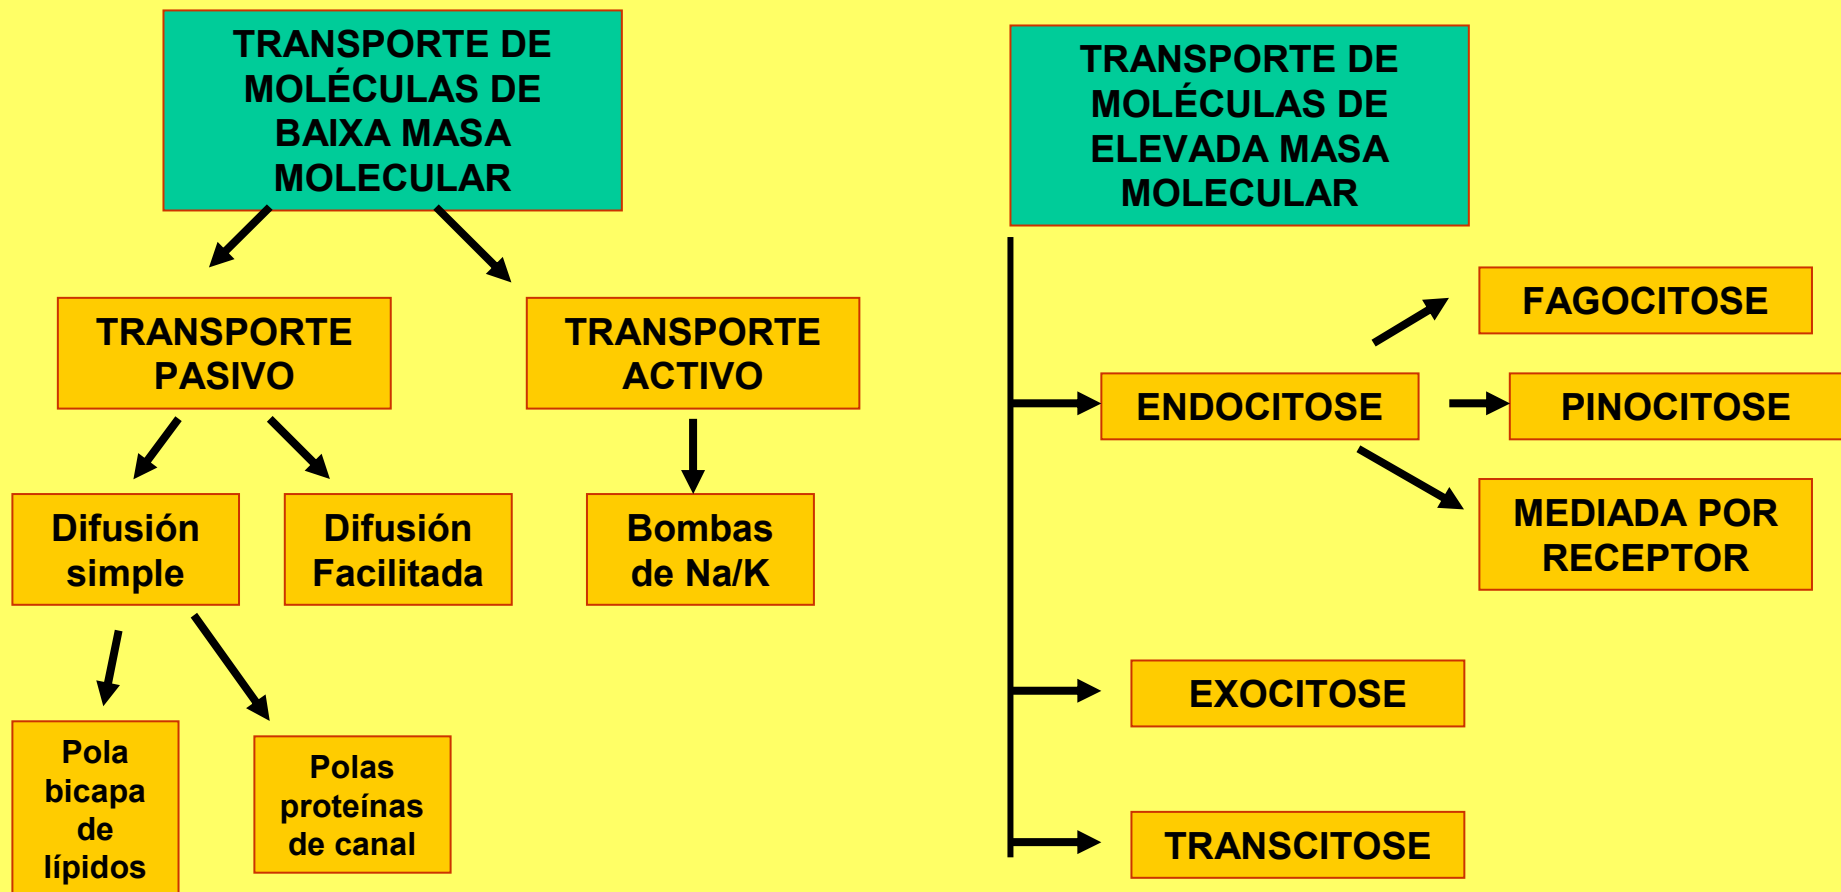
TRANSPORTE DE MOLÉCULAS DE BAIXA MASA MOLECULAR

TRANSPORTE PASIVO

TRANSPORTE ACTIVO

Difusión simple

Difusión Facilitada

Bombas de Na/K

Pola bicapa de lípidos

Polas proteínas de canal

TRANSPORTE DE MOLÉCULAS DE ELEVADA MASA MOLECULAR

ENDOCITOSE

FAGOCITOSE

PINOCITOSE

MEDIADA POR RECEPTOR

EXOCITOSE

TRANSCITOSE